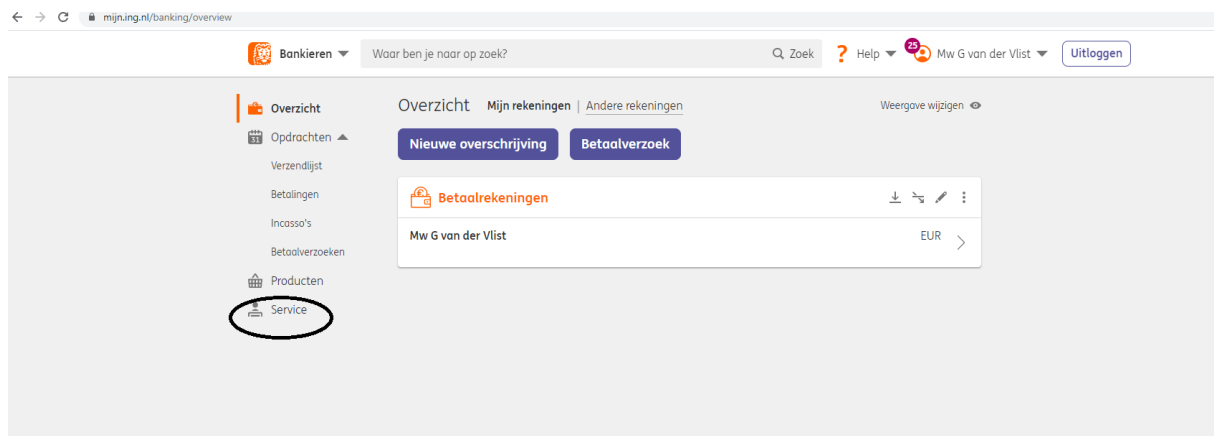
mijn.ing.nl/banking/overview

Bankieren
Waar ben je naar op zoek?
Zoek
Help
25
Mw G van der Vlist
Uitloggen

Overzicht
Opdrachten
Verzendlijst
Betalingen
Incasso's
Betaalverzoeken
Producten
Service

Overzicht Mijn rekeningen | Andere rekeningen
Weergave wijzigen
Nieuwe overschrijving
Betaalverzoek

Betaalrekeningen
Mw G van der Vlist
EUR